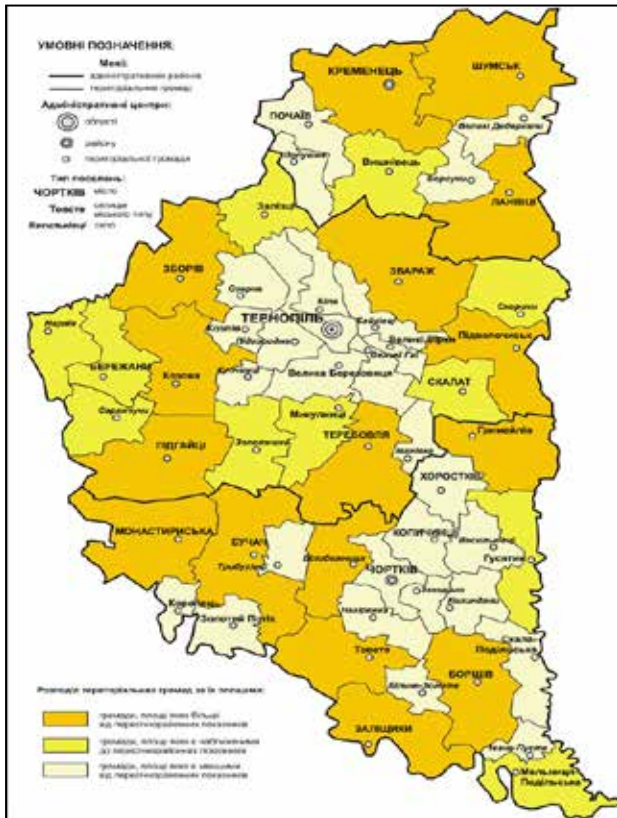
УМОВНІ ПОЗНАЧЕННЯ:
Межі:
адміністративних районів
територіальних громад
Адміністративні центри:
області
району
територіальної громади
Тип поселення:
ЧОРТКІВ місто
Товсте селище міського типу
Великодільці село

КРЕМЕНЕЦЬ
ШУМСЬК
ПОЧАЇВ
Вишнівець
Великі Дедеркали
Борсуки
ЛАНІВЦІ
Залізці
ЗБОРІВ
ЗБАРАЖ
Озерна
Скорики
ТЕРНОПІЛЬ
Купчинці
Байківці
Великий Глибочок
Підволочиськ
Козлів
Великі Бірки
Козова
Великі Гаї
Велика Березовиця
СКАЛАТ
БЕРЕЖАНИ
Саранчуки
Микулинці
ТЕРЕБОВЛЯ
Гримайлів
ПІДГАЙЦІ
Золотники
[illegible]
ХОРОСТКІВ
МОНАСТИРИСЬКА
БУЧАЧ
КОПИЧИНЦІ
Гусятин
Трибухівці
Дзвинячка
ЧОРТКІВ
Коропець
Золотий Потік
Нагірянка
Товсте
Скала-Подільська
БОРЩІВ
Більче-Золоте
ЗАЛІЩИКИ
Melnitsa-Podilska
Мельниця-Подільська

Розподіл територіальних громад за їх площами:
громади, площі яких більші від перспективних показників
громади, площі яких є наближеними до перспективних показників
громади, площі яких є меншими від перспективних показників